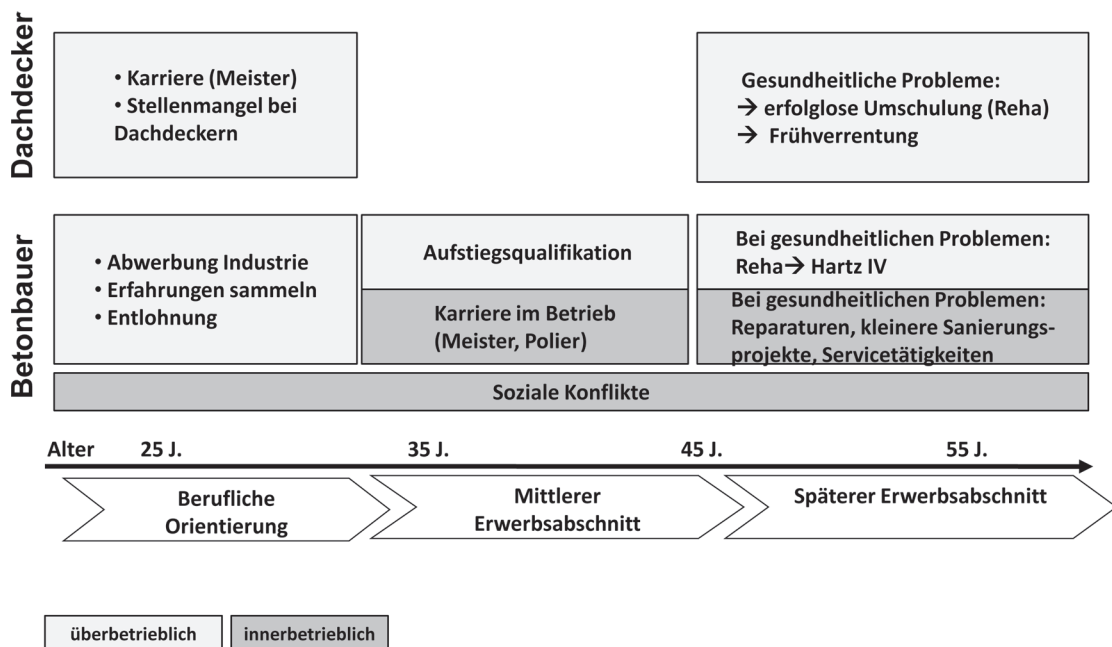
Dachdecker

• Karriere (Meister)
• Stellenmangel bei Dachdeckern

Gesundheitliche Probleme:
→ erfolglose Umschulung (Reha)
→ Frühverrentung

Betonbauer

• Abwerbung Industrie
• Erfahrungen sammeln
• Entlohnung

Aufstiegsqualifikation

Karriere im Betrieb (Meister, Polier)

Bei gesundheitlichen Problemen: Reha→ Hartz IV

Bei gesundheitlichen Problemen: Reparaturen, kleinere Sanierungsprojekte, Servicetätigkeiten

Soziale Konflikte

Alter 25 J. 35 J. 45 J. 55 J.

Berufliche Orientierung

Mittlerer Erwerbsabschnitt

Späterer Erwerbsabschnitt

überbetrieblich

innerbetrieblich